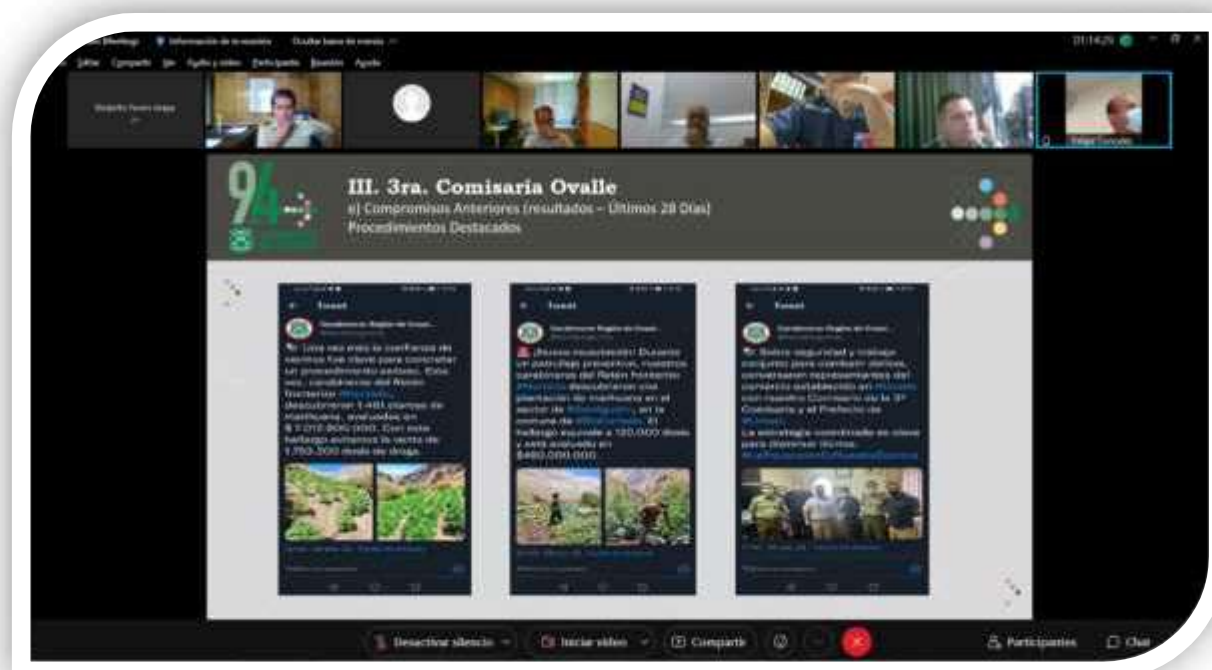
III. 3ra. Comisaría Ovalle

e) Compromisos Anteriores (resultados – Últimos 28 Días)

Procedimientos Destacados

94

Tweet

Carabineros Región de Coquimbo

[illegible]

Tweet

Carabineros Región de Coquimbo

¡Nuevo incautación! Durante un patrullaje preventivo, nuestros carabineros del Retén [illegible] descubrieron una plantación de marihuana en el sector de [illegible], en la comuna de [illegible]. El hallazgo equivale a 120.000 dosis y está avaluado en $480.000.000.

Tweet

Carabineros Región de Coquimbo

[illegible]

Desactivar silencio

Iniciar vídeo

Compartir

Participantes

Chat